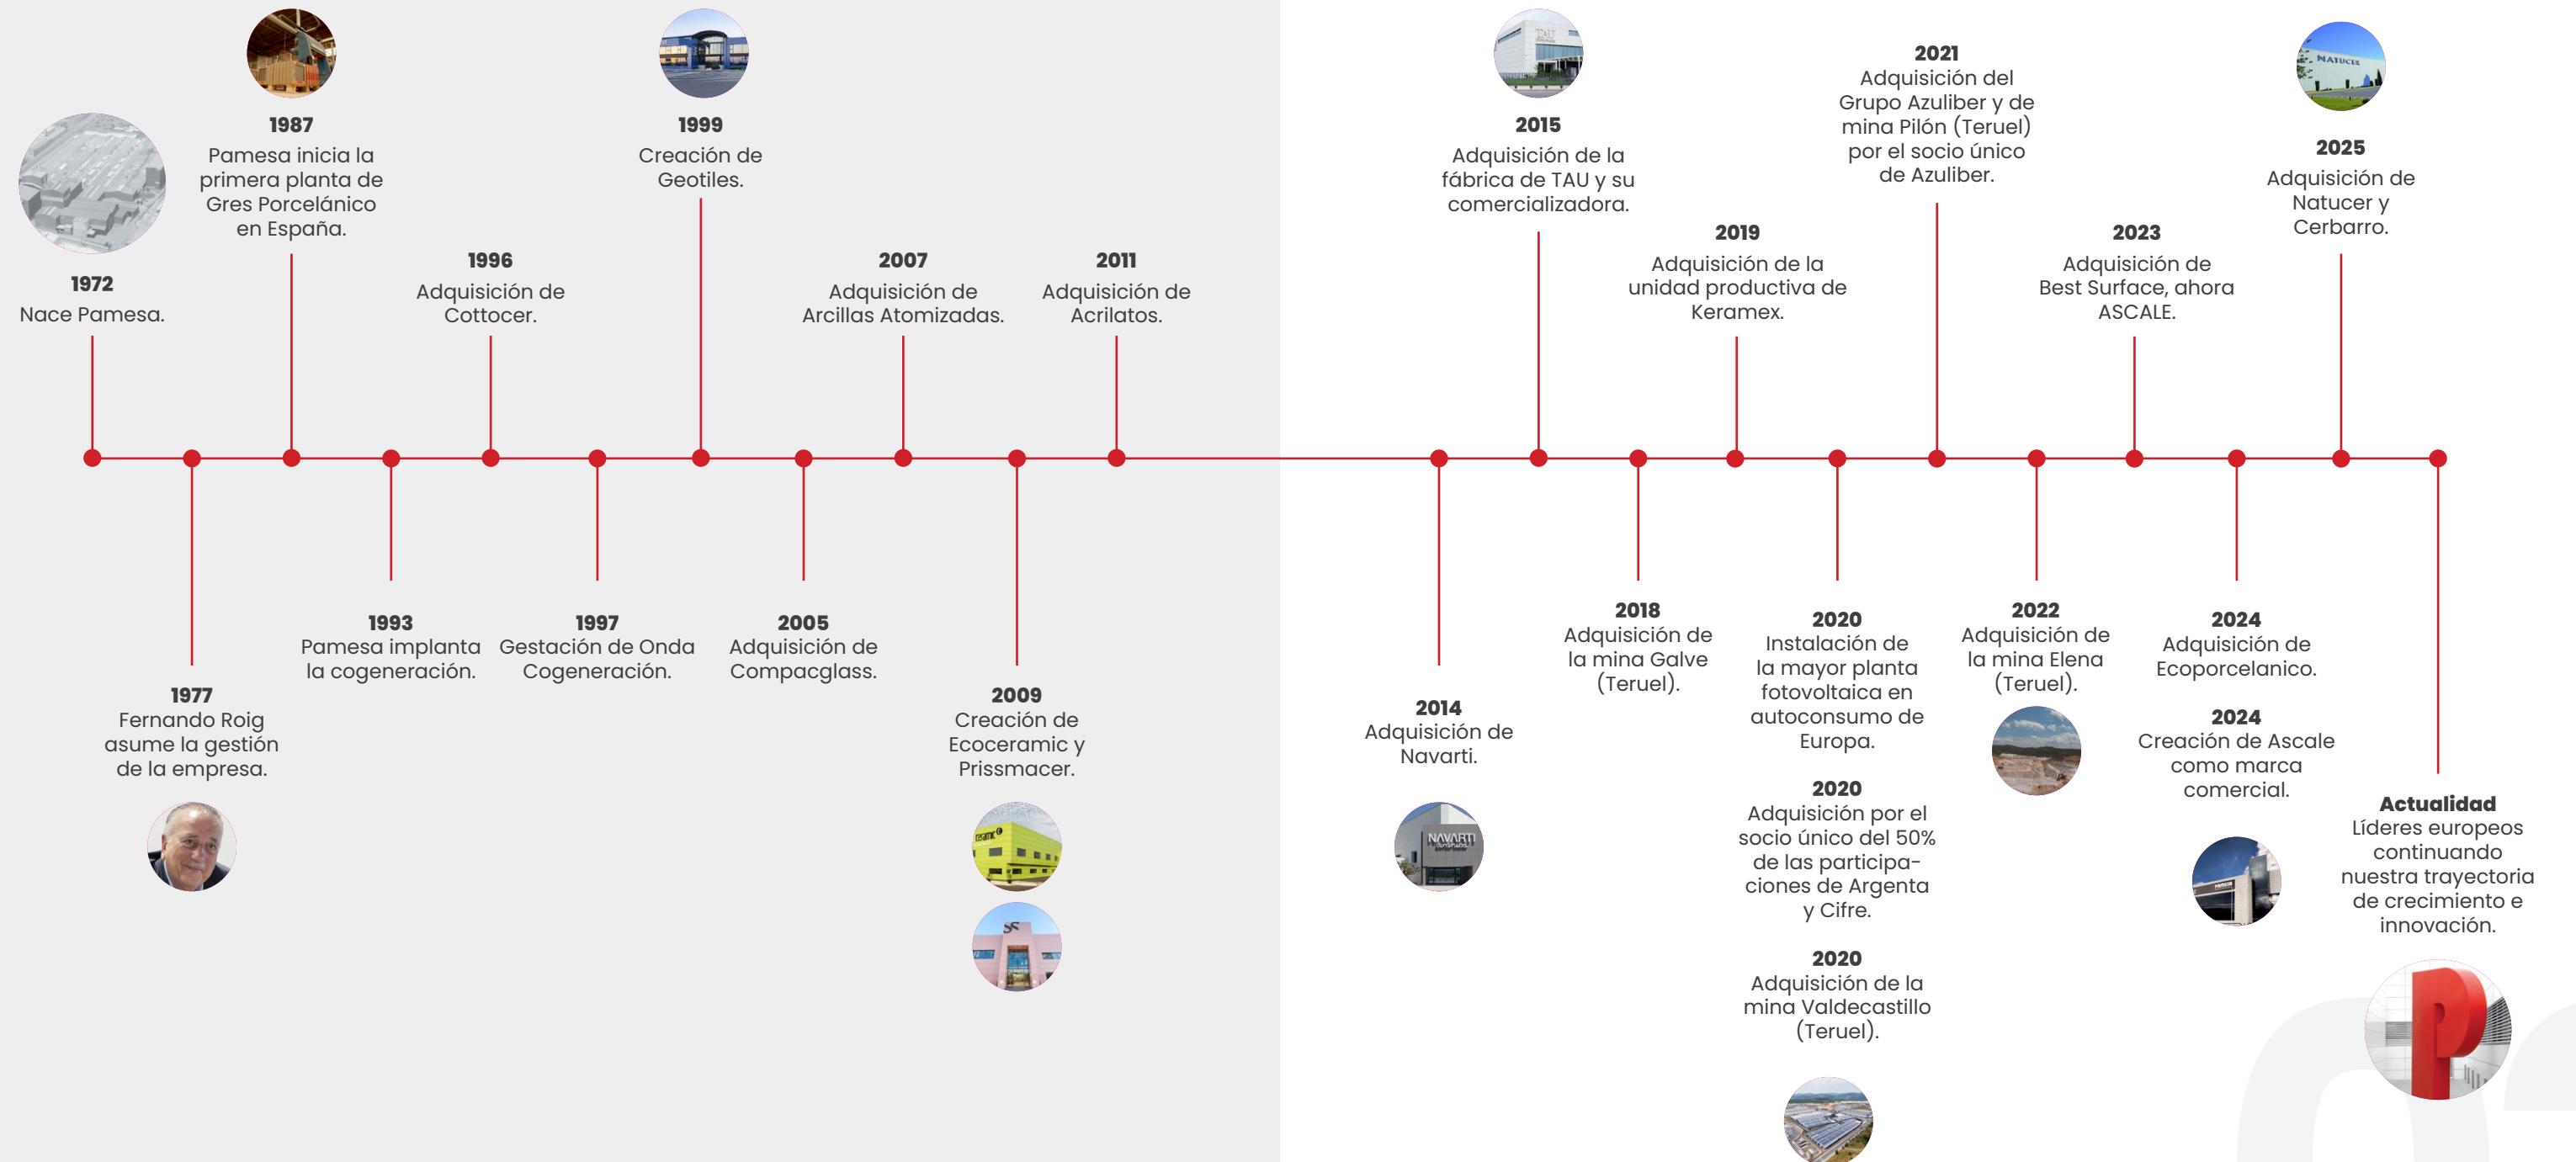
1972
Nace Pamesa.

1977
Fernando Roig asume la gestión de la empresa.

1987
Pamesa inicia la primera planta de Gres Porcelánico en España.

1993
Pamesa implanta la cogeneración.

1996
Adquisición de Cottocer.

1997
Gestación de Onda Cogeneración.

1999
Creación de Geotiles.

2005
Adquisición de Compacglass.

2007
Adquisición de Arcillas Atomizadas.

2009
Creación de Ecoceramic y Prissmacer.

2011
Adquisición de Acrilatos.

2014
Adquisición de Navarti.

2015
Adquisición de la fábrica de TAU y su comercializadora.

2018
Adquisición de la mina Galve (Teruel).

2019
Adquisición de la unidad productiva de Keramex.

2020
Instalación de la mayor planta fotovoltaica en autoconsumo de Europa.

2020
Adquisición por el socio único del 50% de las participaciones de Argenta y Cifre.

2020
Adquisición de la mina Valdecastillo (Teruel).

2021
Adquisición del Grupo Azuliber y de mina Pilón (Teruel) por el socio único de Azuliber.

2022
Adquisición de la mina Elena (Teruel).

2023
Adquisición de Best Surface, ahora ASCALE.

2024
Adquisición de Ecoporcelanico.

2024
Creación de Ascale como marca comercial.

2025
Adquisición de Natucer y Cerbarro.

Actualidad
Líderes europeos continuando nuestra trayectoria de crecimiento e innovación.